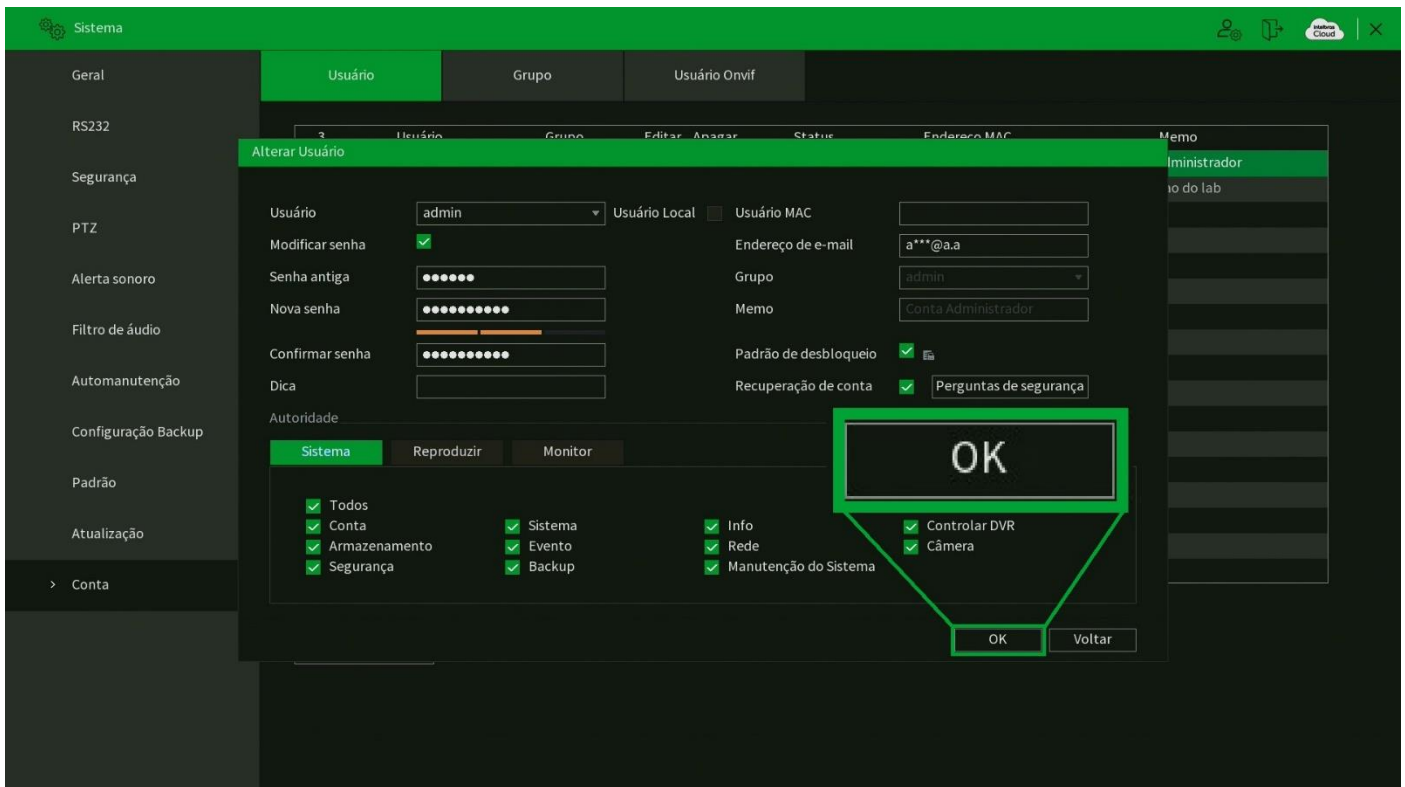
Sistema

intelbras Cloud

Geral
RS232
Segurança
PTZ
Alerta sonoro
Filtro de áudio
Automanutenção
Configuração Backup
Padrão
Atualização
> Conta

Usuário | Grupo | Usuário Onvif

3 Usuário Grupo Editar Apagar Status Endereço MAC Memo
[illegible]lministrador
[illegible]o do lab

Alterar Usuário

Usuário admin Usuário Local Usuário MAC
Modificar senha Endereço de e-mail a***@a.a
Senha antiga •••••• Grupo admin
Nova senha •••••••••• Memo Conta Administrador
Confirmar senha •••••••••• Padrão de desbloqueio
Dica Recuperação de conta Perguntas de segurança

Autoridade

Sistema | Reproduzir | Monitor

Todos
Conta
Armazenamento
Segurança
Sistema
Evento
Backup
Info
Rede
Manutenção do Sistema
Controlar DVR
Câmera

OK

OK Voltar